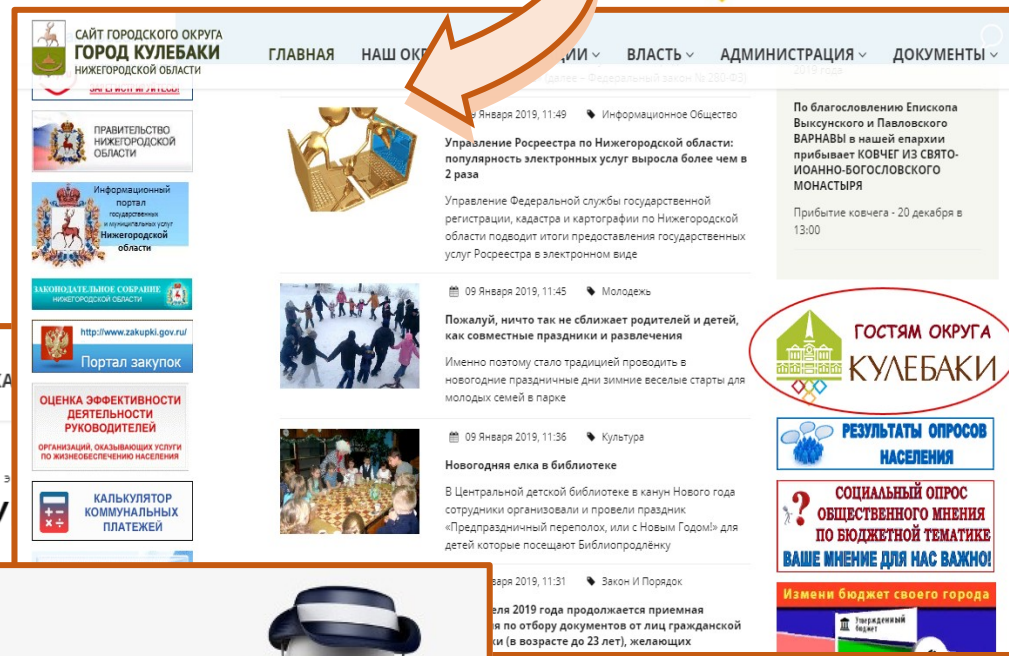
САЙТ ГОРОДСКОГО ОКРУГА
ГОРОД КУЛЕБАКИ
НИЖЕГОРОДСКОЙ ОБЛАСТИ

ГЛАВНАЯ НАШ ОК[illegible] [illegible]ЦИИ ВЛАСТЬ АДМИНИСТРАЦИЯ ДОКУМЕНТЫ

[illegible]далее – Федеральный закон № 280-ФЗ)

ПРАВИТЕЛЬСТВО НИЖЕГОРОДСКОЙ ОБЛАСТИ

Информационный портал государственных и муниципальных услуг Нижегородской области

ЗАКОНОДАТЕЛЬНОЕ СОБРАНИЕ НИЖЕГОРОДСКОЙ ОБЛАСТИ

http://www.zakupki.gov.ru/
Портал закупок

ОЦЕНКА ЭФФЕКТИВНОСТИ ДЕЯТЕЛЬНОСТИ РУКОВОДИТЕЛЕЙ
ОРГАНИЗАЦИЙ, ОКАЗЫВАЮЩИХ УСЛУГИ ПО ЖИЗНЕОБЕСПЕЧЕНИЮ НАСЕЛЕНИЯ

КАЛЬКУЛЯТОР КОММУНАЛЬНЫХ ПЛАТЕЖЕЙ

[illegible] Января 2019, 11:49 Информационное Общество

Управление Росреестра по Нижегородской области: популярность электронных услуг выросла более чем в 2 раза

Управление Федеральной службы государственной регистрации, кадастра и картографии по Нижегородской области подводит итоги предоставления государственных услуг Росреестра в электронном виде

09 Января 2019, 11:45 Молодежь

Пожалуй, ничто так не сближает родителей и детей, как совместные праздники и развлечения

Именно поэтому стало традицией проводить в новогодние праздничные дни зимние веселые старты для молодых семей в парке

09 Января 2019, 11:36 Культура

Новогодняя елка в библиотеке

В Центральной детской библиотеке в канун Нового года сотрудники организовали и провели праздник «Предпраздничный переполох, или с Новым Годом!» для детей которые посещают Библиопродлёнку

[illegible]аря 2019, 11:31 Закон И Порядок

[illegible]еля 2019 года продолжается приемная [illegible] по отбору документов от лиц гражданской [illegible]ки (в возрасте до 23 лет), желающих

2019 года

По благословлению Епископа Выксунского и Павловского ВАРНАВЫ в нашей епархии прибывает КОВЧЕГ ИЗ СВЯТО-ИОАННО-БОГОСЛОВСКОГО МОНАСТЫРЯ

Прибытие ковчега - 20 декабря в 13:00

ГОСТЯМ ОКРУГА КУЛЕБАКИ

РЕЗУЛЬТАТЫ ОПРОСОВ НАСЕЛЕНИЯ

СОЦИАЛЬНЫЙ ОПРОС ОБЩЕСТВЕННОГО МНЕНИЯ ПО БЮДЖЕТНОЙ ТЕМАТИКЕ
ВАШЕ МНЕНИЕ ДЛЯ НАС ВАЖНО!

Измени бюджет своего города
Утвержденный бюджет